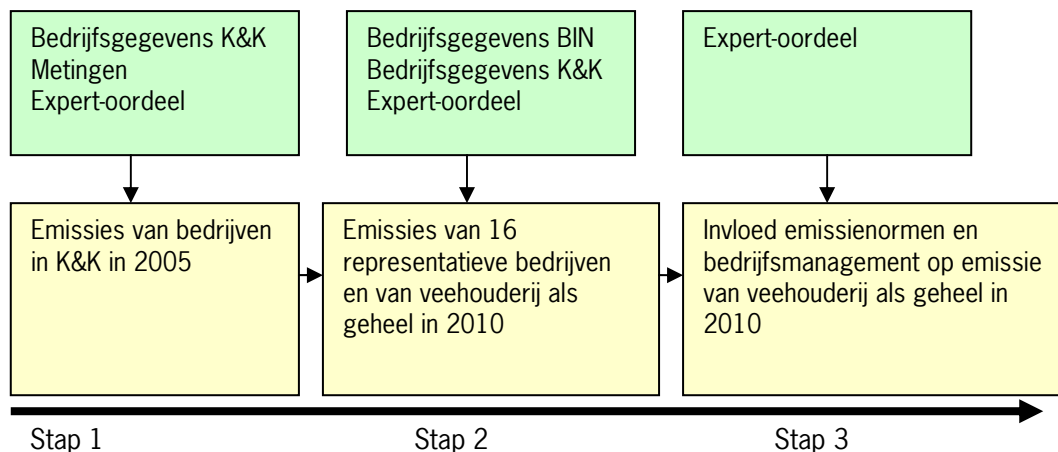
Bedrijfsgegevens K&K
Metingen
Expert-oordeel

Bedrijfsgegevens BIN
Bedrijfsgegevens K&K
Expert-oordeel

Expert-oordeel

Emissies van bedrijven in K&K in 2005

Emissies van 16 representatieve bedrijven en van veehouderij als geheel in 2010

Invloed emissienormen en bedrijfsmanagement op emissie van veehouderij als geheel in 2010

Stap 1

Stap 2

Stap 3